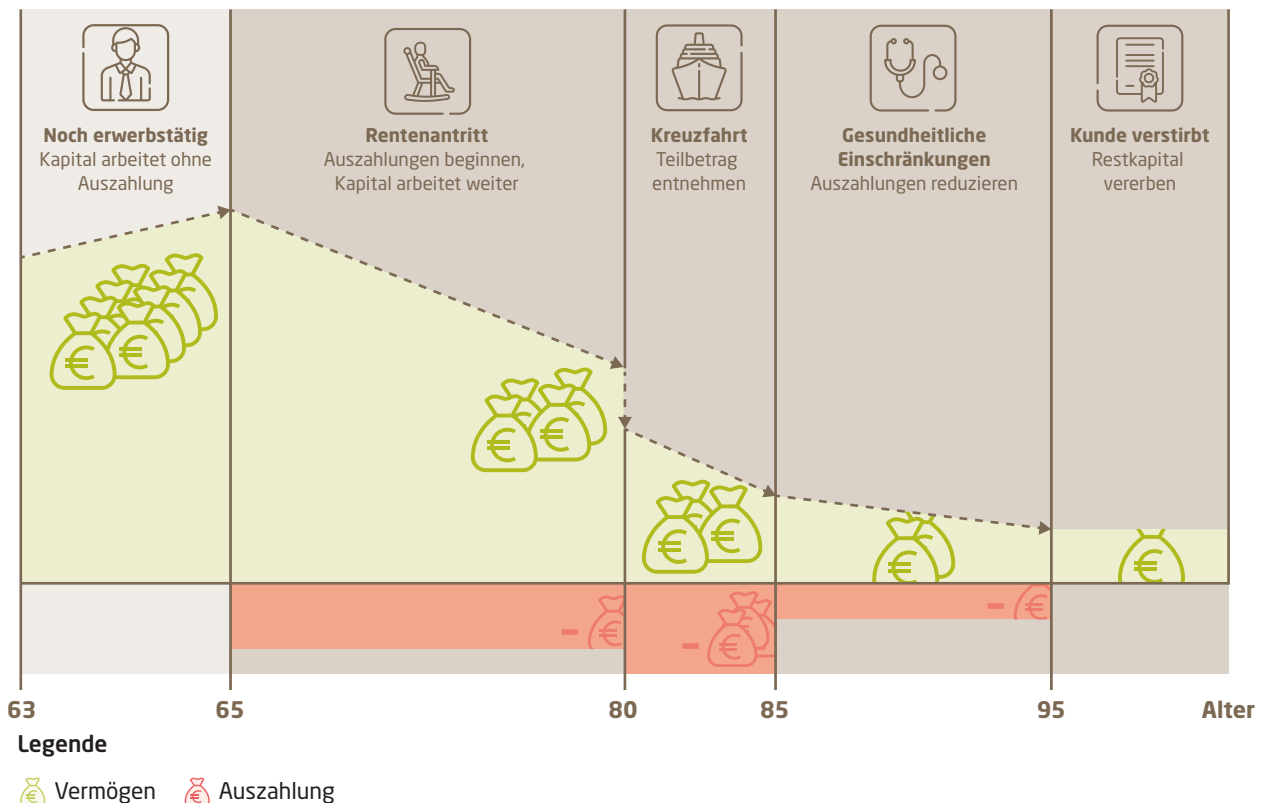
Noch erwerbstätig
Kapital arbeitet ohne Auszahlung

Rentenantritt
Auszahlungen beginnen, Kapital arbeitet weiter

Kreuzfahrt
Teilbetrag entnehmen

Gesundheitliche Einschränkungen
Auszahlungen reduzieren

Kunde verstirbt
Restkapital vererben

63 65 80 85 95 Alter

Legende

Vermögen Auszahlung